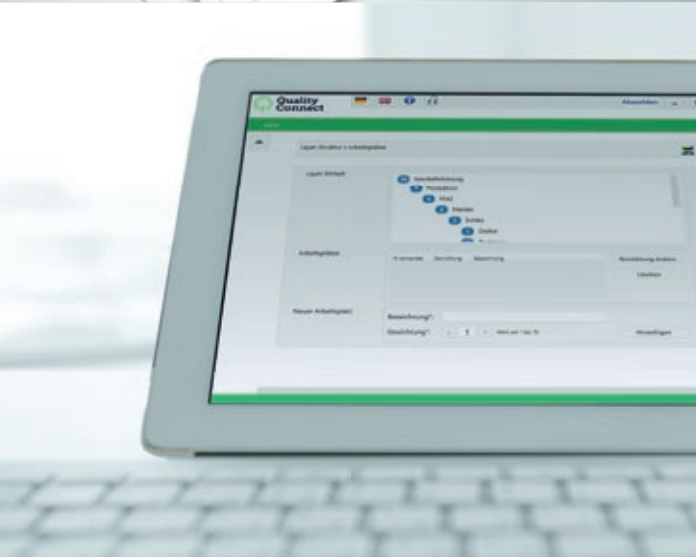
Quality Connect

Abmelden

Layer-Struktur / Arbeitsplätze

Layer-Einheit

Geschäftsführung
Produktion
Werk
Meister
Schicht

Arbeitsplätze

Bezeichnung ändern

Löschen

Neuer Arbeitsplatz

Bezeichnung*:

Gewichtung*: 1

Hinzufügen